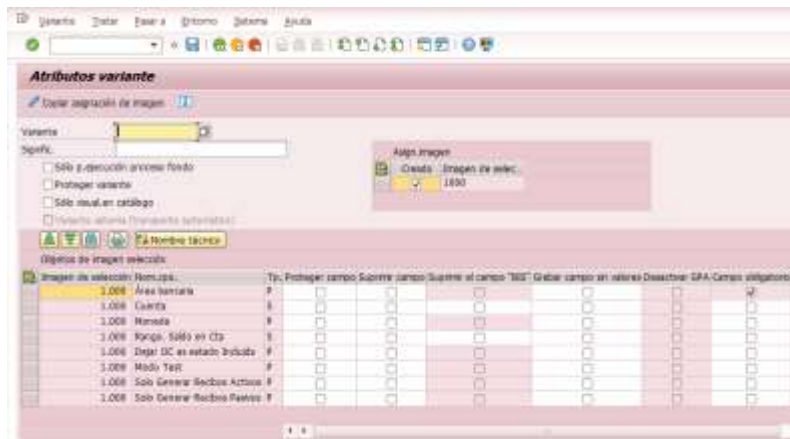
Variante Tratar Pasar a Entorno Sistema Ayuda

Atributos variante

Copiar asignación de imagen

Variante
Signific.

Sólo p.ejecución proceso fondo
Proteger variante
Sólo visual.en catálogo
Variante sistema (transporte automático)

Asign.imagen

| Creado | Imagen de selec. |
|---|---|
| ✓ | 1000 |

Nombre técnico

Objetos de imagen selección

| Imagen de selección | Nom.obje... | Tp. | Proteger campo | Suprimir campo | Suprimir el campo "BIS" | Grabar campo sin valores | Desactivar GPA | Campo obligatorio |
|---|---|---|---|---|---|---|---|---|
| 1.000 | Área bancaria | P | | | | | | ✓ |
| 1.000 | Cuenta | S | | | | | | |
| 1.000 | Moneda | P | | | | | | |
| 1.000 | Rango. Saldo en Cta | S | | | | | | |
| 1.000 | Dejar DC en estado Incluido | P | | | | | | |
| 1.000 | Modo Test | P | | | | | | |
| 1.000 | Solo Generar Recibos Activos | P | | | | | | |
| 1.000 | Solo Generar Recibos Pasivos | P | | | | | | |